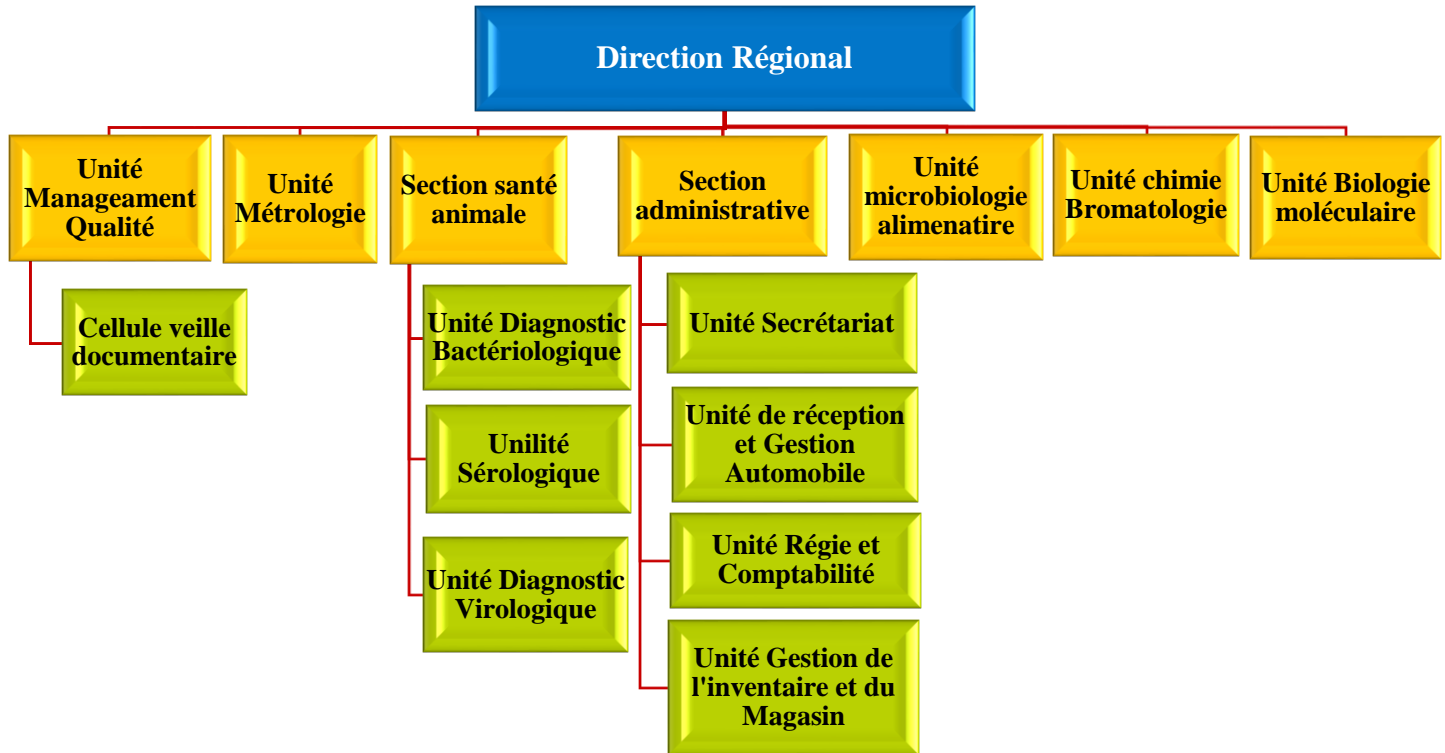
Direction Régional

Unité Manageament Qualité

Cellule veille documentaire

Unité Métrologie

Section santé animale

Unité Diagnostic Bactériologique

Unilité Sérologique

Unité Diagnostic Virologique

Section administrative

Unité Secrétariat

Unité de réception et Gestion Automobile

Unité Régie et Comptabilité

Unité Gestion de l'inventaire et du Magasin

Unité microbiologie alimenatire

Unité chimie Bromatologie

Unité Biologie moléculaire